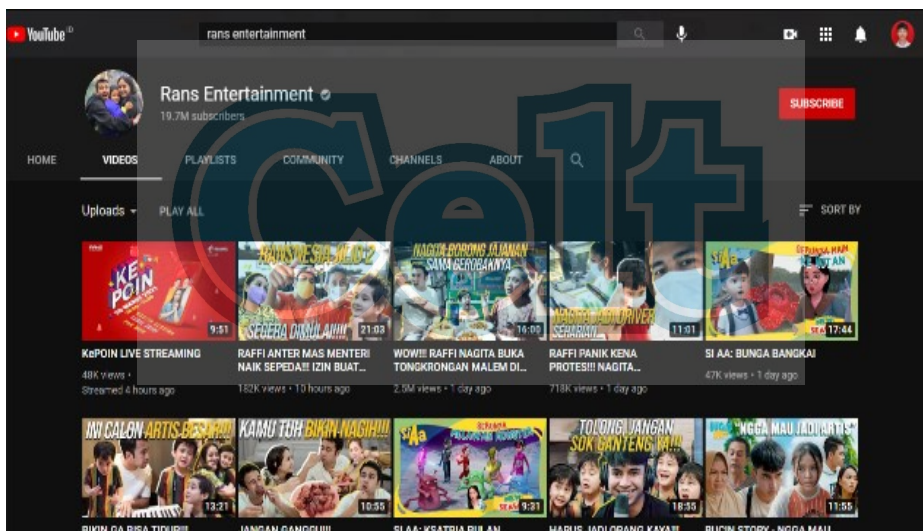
YouTube

rans entertainment

Rans Entertainment
19.7M subscribers

SUBSCRIBE

HOME VIDEOS PLAYLISTS COMMUNITY CHANNELS ABOUT

Uploads PLAY ALL

SORT BY

Ce1t

KEPOIN

9:51
KePOIN LIVE STREAMING
48K views • Streamed 4 hours ago

SEGERA DIMULAI!!!
21:03
RAFFI ANTER MAS MENTERI NAIK SEPEDA!! IZIN BUAT...
182K views • 10 hours ago

NAGITA BORONG JAJANAN SAMA GEROBAKNYA
16:00
WOW!!! RAFFI NAGITA BUKA TONGKRONGAN MALEM DI...
2.5M views • 1 day ago

SEHARIAN
11:01
RAFFI PANIK KENA PROTES!!! NAGITA...
718K views • 1 day ago

SI AA
17:44
SI AA: BUNGA BANGKAI
47K views • 1 day ago

INI CALON ARTIS BESAR!!!
13:21
BIKIN GA BISA TIDUR!!!

KAMU TUH BIKIN NAGIH!!!
10:55
JANGAN GANGGU!!!

SI AA
9:31
SI AA: KSATRIA BULAN

TOLONG JANGAN SOK GANTENG YA!!!
18:35
HARUS JADI ORANG KAYA!!!

"NGGA MAU JADI ARTIS"
11:55
BUCIN STORY - NGGA MAU